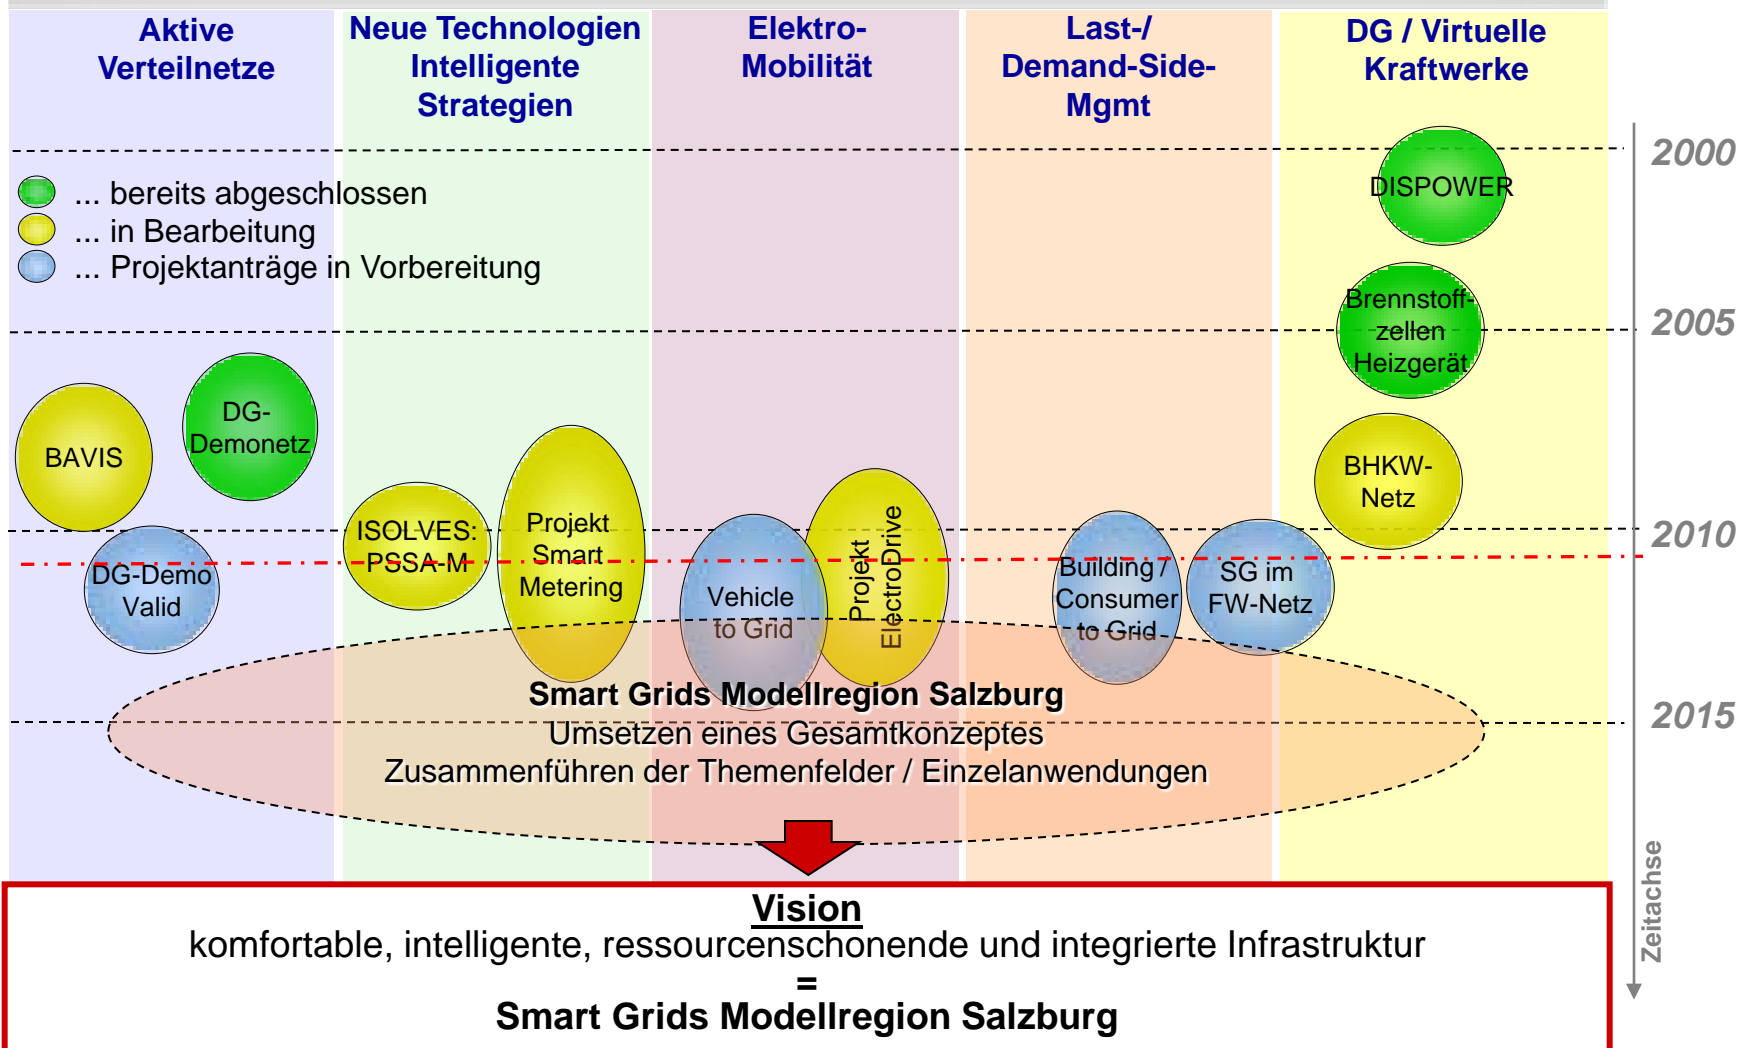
Aktive Verteilnetze

Neue Technologien Intelligente Strategien

Elektro-Mobilität

Last-/ Demand-Side-Mgmt

DG / Virtuelle Kraftwerke

2000

... bereits abgeschlossen
... in Bearbeitung
... Projektanträge in Vorbereitung

DISPOWER

2005

Brennstoff-zellen Heizgerät

BAVIS

DG-Demonetz

BHKW-Netz

ISOLVES: PSSA-M

Projekt Smart Metering

Projekt ElectroDrive

2010

DG-Demo Valid

Vehicle to Grid

Building / Consumer to Grid

SG im FW-Netz

Smart Grids Modellregion Salzburg
Umsetzen eines Gesamtkonzeptes
Zusammenführen der Themenfelder / Einzelanwendungen

2015

Zeitachse

Vision
komfortable, intelligente, ressourcenschonende und integrierte Infrastruktur
=
Smart Grids Modellregion Salzburg